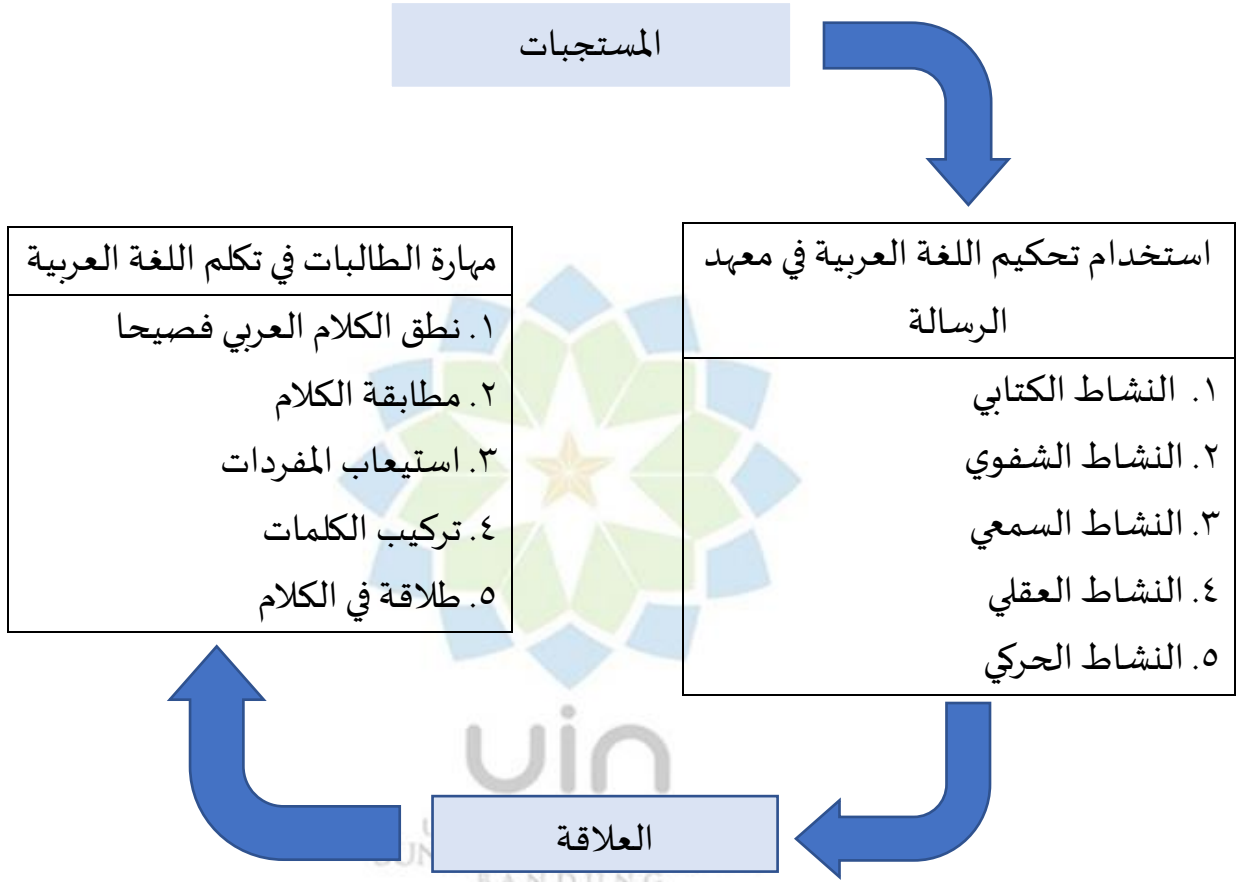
المستجبات

استخدام تحكيم اللغة العربية في معهد الرسالة

١. النشاط الكتابي
٢. النشاط الشفوي
٣. النشاط السمعي
٤. النشاط العقلي
٥. النشاط الحركي

مهارة الطالبات في تكلم اللغة العربية

١. نطق الكلام العربي فصيحا
٢. مطابقة الكلام
٣. استيعاب المفردات
٤. تركيب الكلمات
٥. طلاقة في الكلام

uin

العلاقة